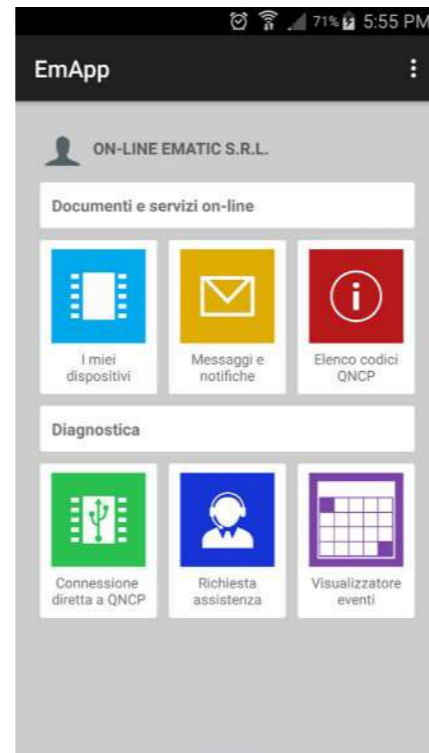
71% 5:55 PM

EmApp

ON-LINE EMATIC S.R.L.

Documenti e servizi on-line

I miei dispositivi

Messaggi e notifiche

Elenco codici QNCP

Diagnostica

Connessione diretta a QNCP

Richiesta assistenza

Visualizzatore eventi